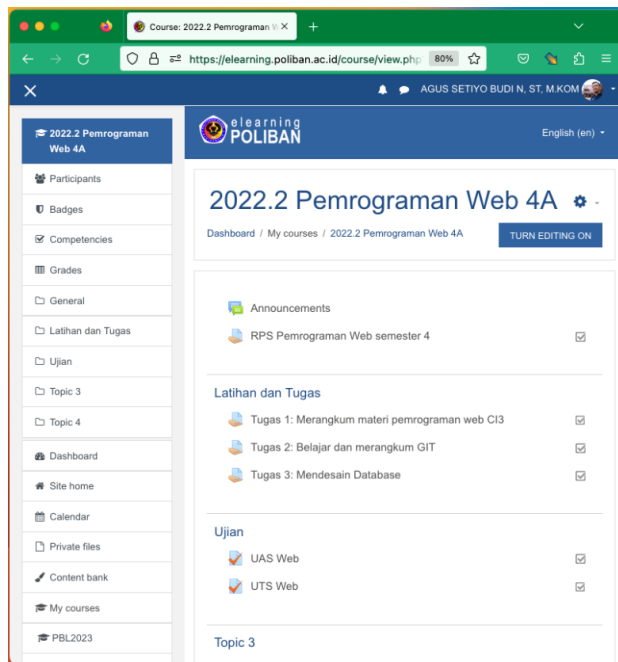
Course: 2022.2 Pemrograman W ×
+
https://elearning.poliban.ac.id/course/view.php
80%
AGUS SETIYO BUDI N, ST, M.KOM

2022.2 Pemrograman Web 4A
Participants
Badges
Competencies
Grades
General
Latihan dan Tugas
Ujian
Topic 3
Topic 4
Dashboard
Site home
Calendar
Private files
Content bank
My courses
PBL2023

elearning POLIBAN
English (en)

2022.2 Pemrograman Web 4A
Dashboard / My courses / 2022.2 Pemrograman Web 4A
TURN EDITING ON

Announcements
RPS Pemrograman Web semester 4

Latihan dan Tugas
Tugas 1: Merangkum materi pemrograman web CI3
Tugas 2: Belajar dan merangkum GIT
Tugas 3: Mendesain Database

Ujian
UAS Web
UTS Web

Topic 3